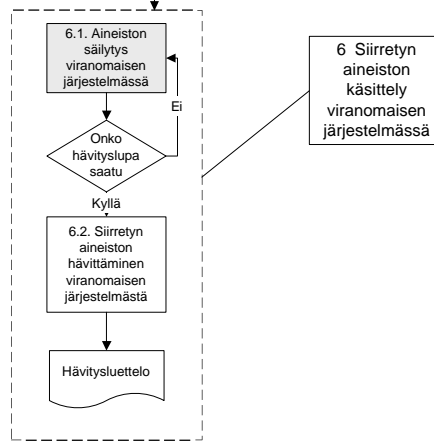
6.1. Aineiston säilytys viranomaisen järjestelmässä

Ei

Onko hävityslupa saatu

Kyllä

6.2. Siirretyn aineiston hävittäminen viranomaisen järjestelmästä

Hävitysluettelo

6 Siirretyn aineiston käsittely viranomaisen järjestelmässä